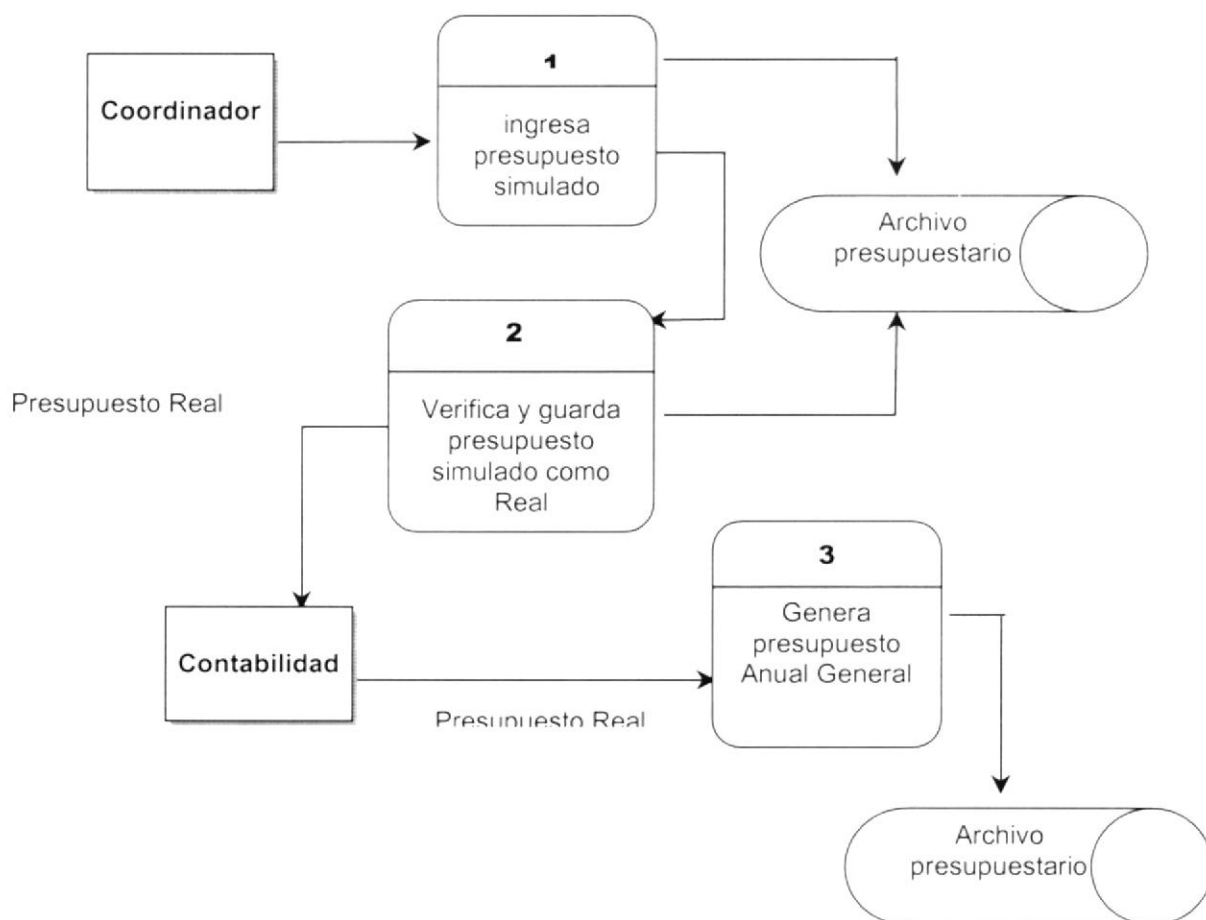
Coordinador

1

ingresa presupuesto simulado

Archivo presupuestario

2

Presupuesto Real

Verifica y guarda presupuesto simulado como Real

3

Contabilidad

Genera presupuesto Anual General

Presupuesto Real

Archivo presupuestario